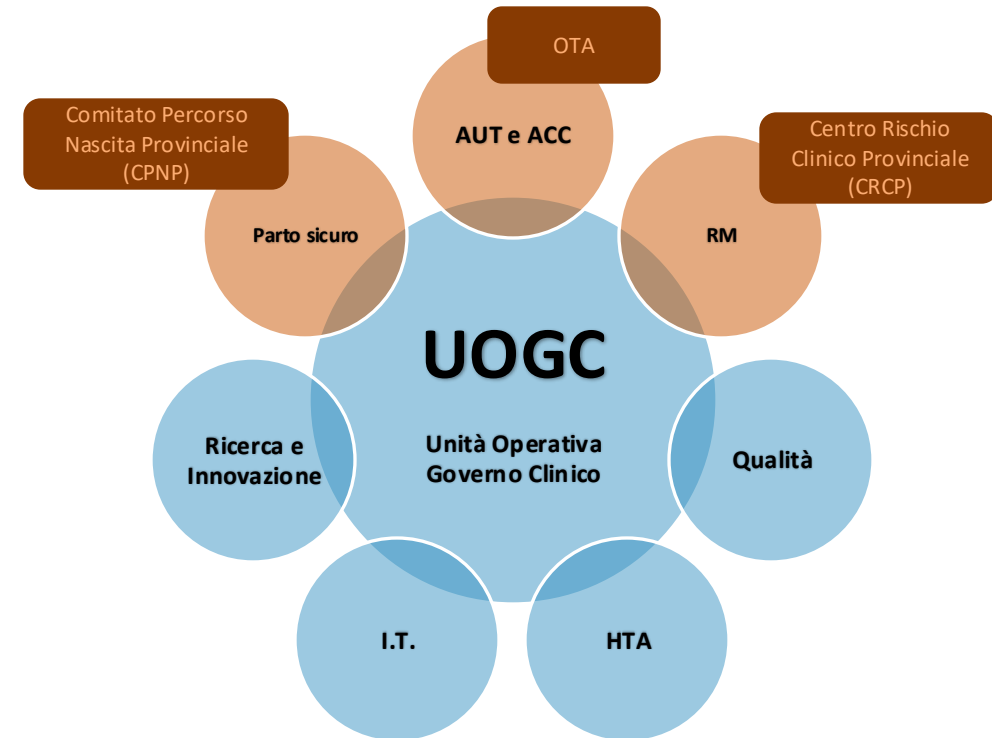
OTA

Comitato Percorso Nascita Provinciale (CPNP)

AUT e ACC

Centro Rischio Clinico Provinciale (CRCP)

Parto sicuro

RM

UOGC

Unità Operativa Governo Clinico

Ricerca e Innovazione

Qualità

I.T.

HTA